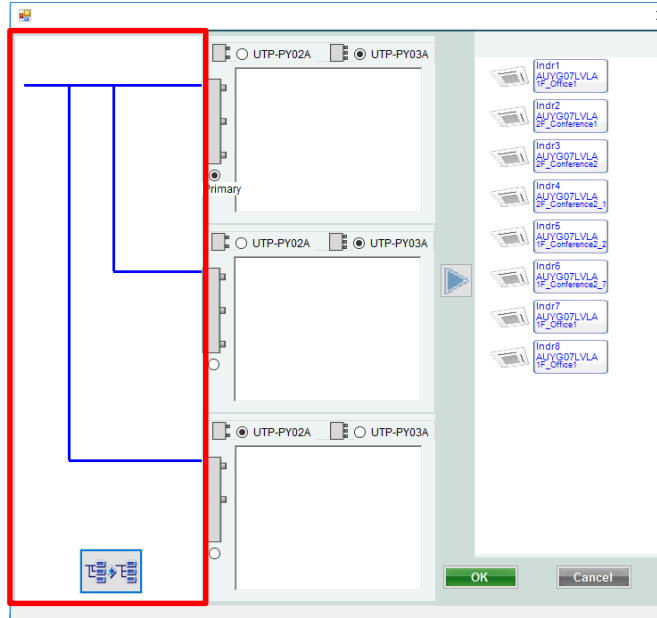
UTP-PY02A
UTP-PY03A
Primary
UTP-PY02A
UTP-PY03A
UTP-PY02A
UTP-PY03A

Indr1
AUYG07LVLA
1F_Office1
Indr2
AUYG07LVLA
2F_Conference1
Indr3
AUYG07LVLA
2F_Conference2
Indr4
AUYG07LVLA
2F_Conference2_1
Indr5
AUYG07LVLA
1F_Conference2_2
Indr6
AUYG07LVLA
1F_Conference2_7
Indr7
AUYG07LVLA
1F_Office1
Indr8
AUYG07LVLA
1F_Office1

OK
Cancel